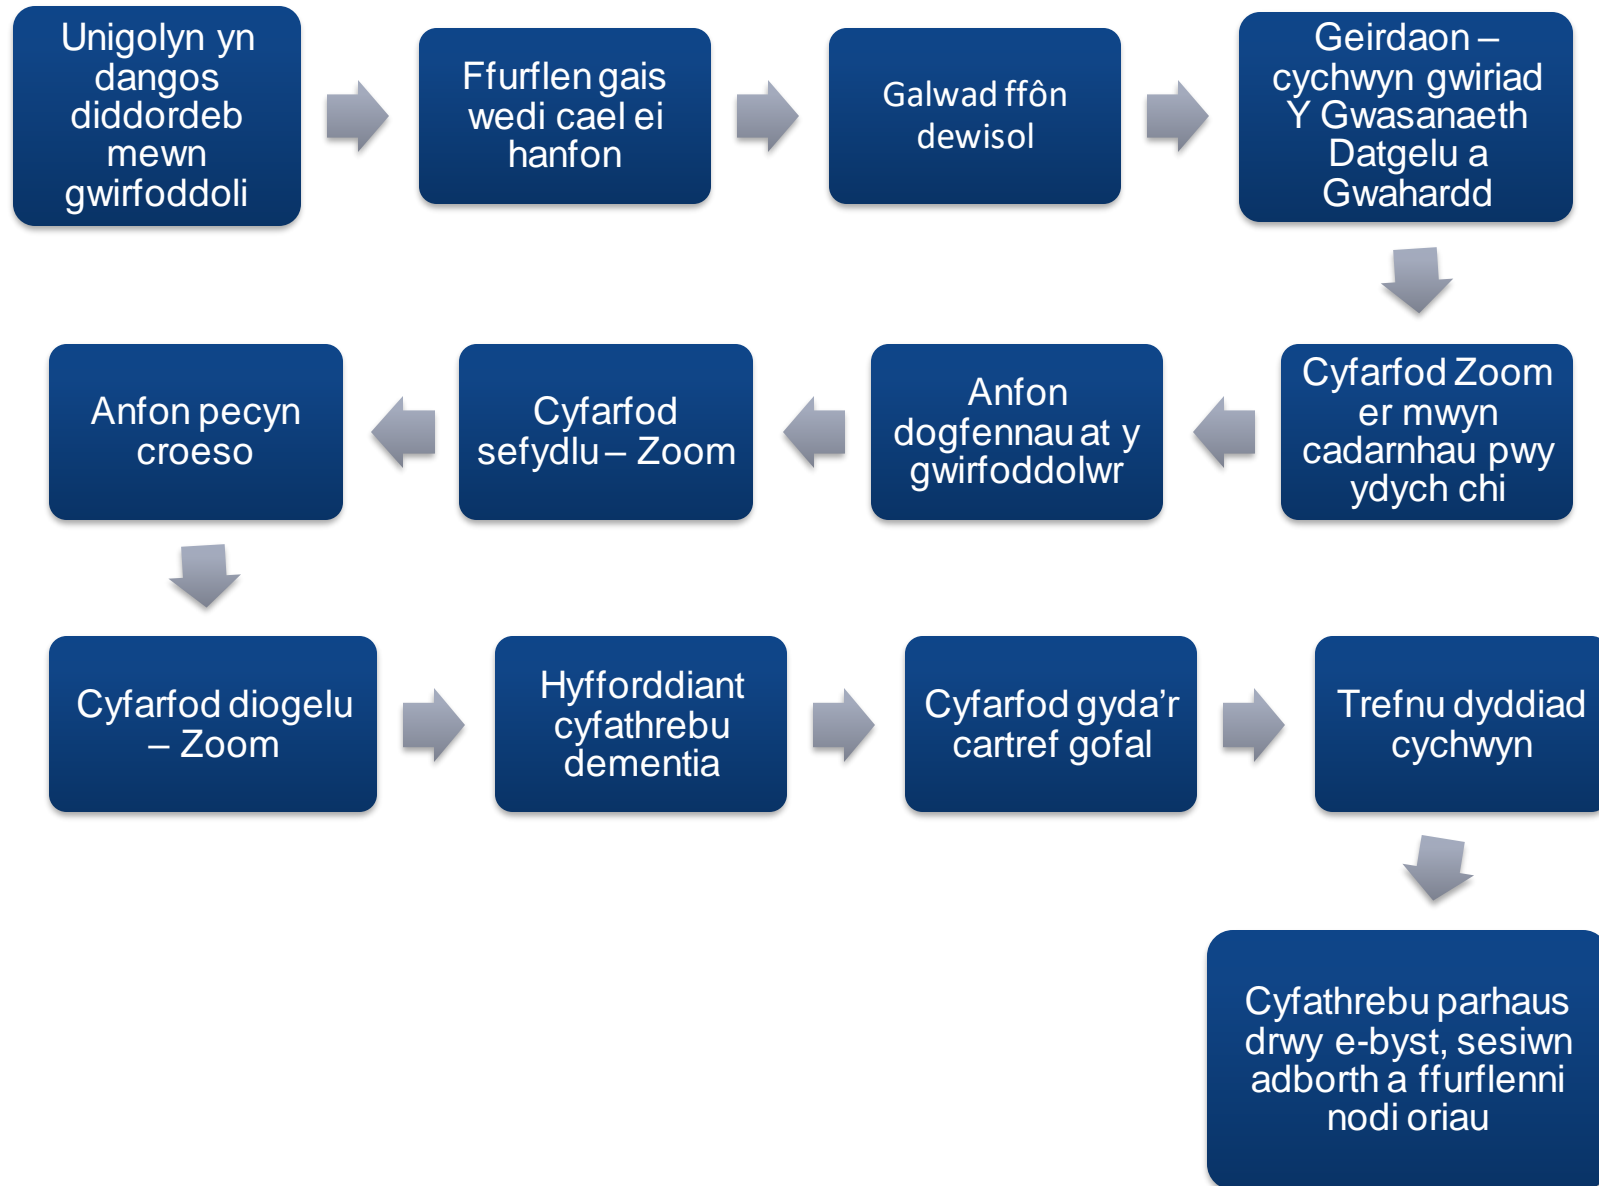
Unigolyn yn dangos diddordeb mewn gwirfoddoli

Ffurflen gais wedi cael ei hanfon

Galwad ffôn dewisol

Geirdaon – cychwyn gwiriad Y Gwasanaeth Datgelu a Gwahardd

Cyfarfod Zoom er mwyn cadarnhau pwy ydych chi

Anfon dogfennau at y gwirfoddolwr

Cyfarfod sefydlu – Zoom

Anfon pecyn croeso

Cyfarfod diogelu – Zoom

Hyfforddiant cyfathrebu dementia

Cyfarfod gyda'r cartref gofal

Trefnu dyddiad cychwyn

Cyfathrebu parhaus drwy e-byst, sesiwn adborth a ffurflenni nodi oriau